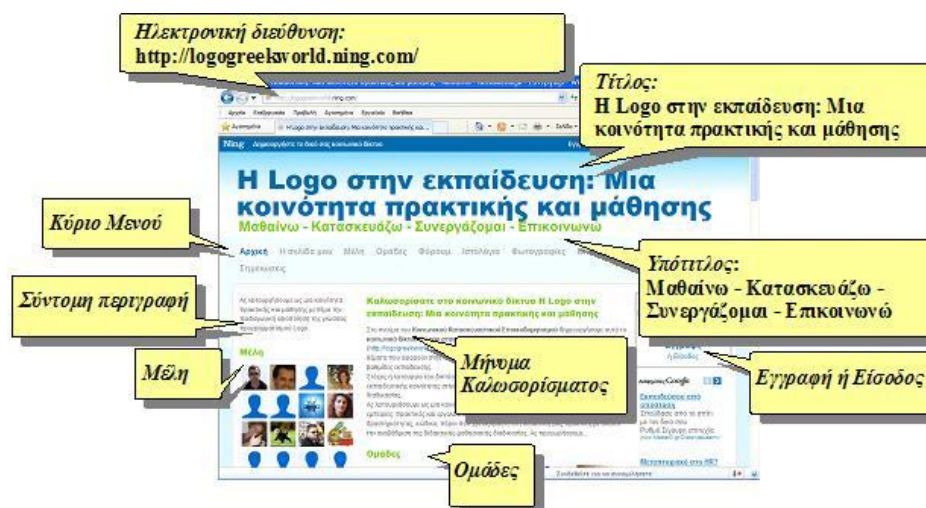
Ηλεκτρονική διεύθυνση:
http://logogreekworld.ning.com/

Τίτλος:
Η Logo στην εκπαίδευση: Μια κοινότητα πρακτικής και μάθησης

Ning

Η Logo στην εκπαίδευση: Μια κοινότητα πρακτικής και μάθησης
Μαθαίνω - Κατασκευάζω - Συνεργάζομαι - Επικοινωνώ

Κύριο Μενού

Αρχική Η σελίδα μου Μέλη Ομάδες Φόρουμ Ιστολόγιο Φωτογραφίες
Σημειώσεις

Υπότιτλος:
Μαθαίνω - Κατασκευάζω - Συνεργάζομαι - Επικοινωνώ

Σύντομη περιγραφή

Καλωσορίσατε στο κοινωνικό δίκτυο Η Logo στην εκπαίδευση: Μια κοινότητα πρακτικής και μάθησης

Μέλη

Μέλη

Μήνυμα Καλωσορίσματος

Εγγραφή ή Είσοδος

Ομάδες

Ομάδες